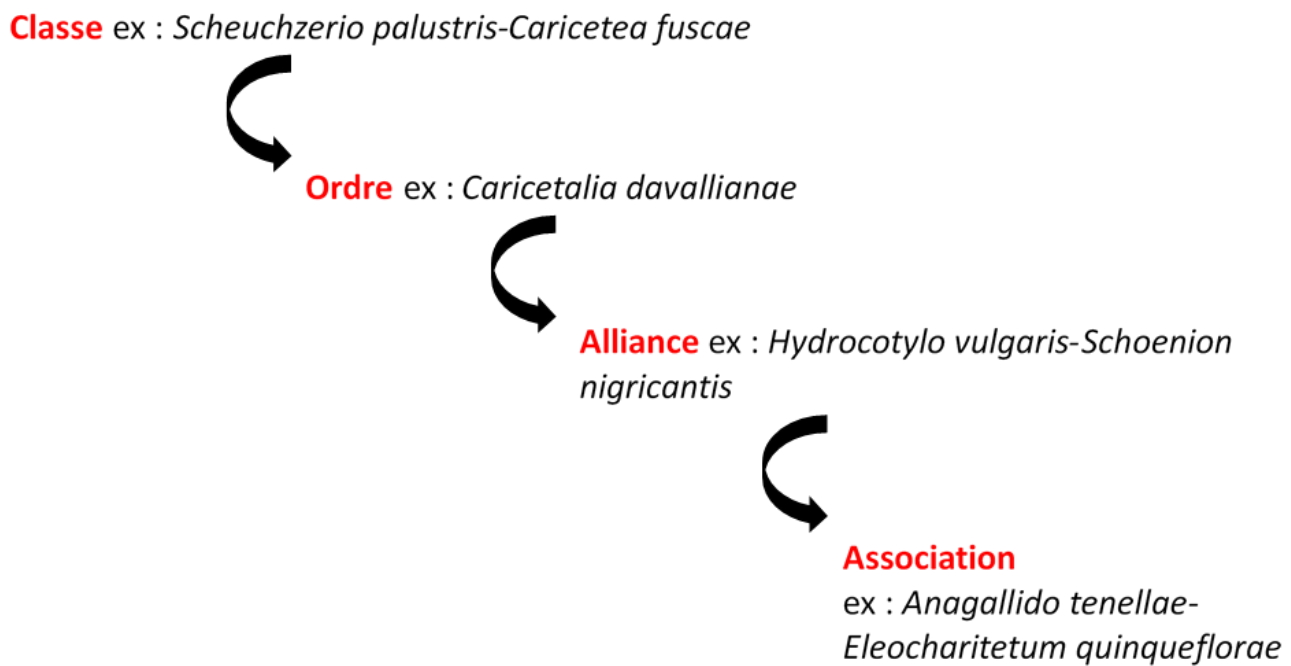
Classe ex : Scheuchzerio palustris-Caricetea fuscae

Ordre ex : Caricetalia davallianae

Alliance ex : Hydrocotylo vulgaris-Schoenion nigricantis

Association ex : Anagallido tenellae-Eleocharitetum quinqueflorae